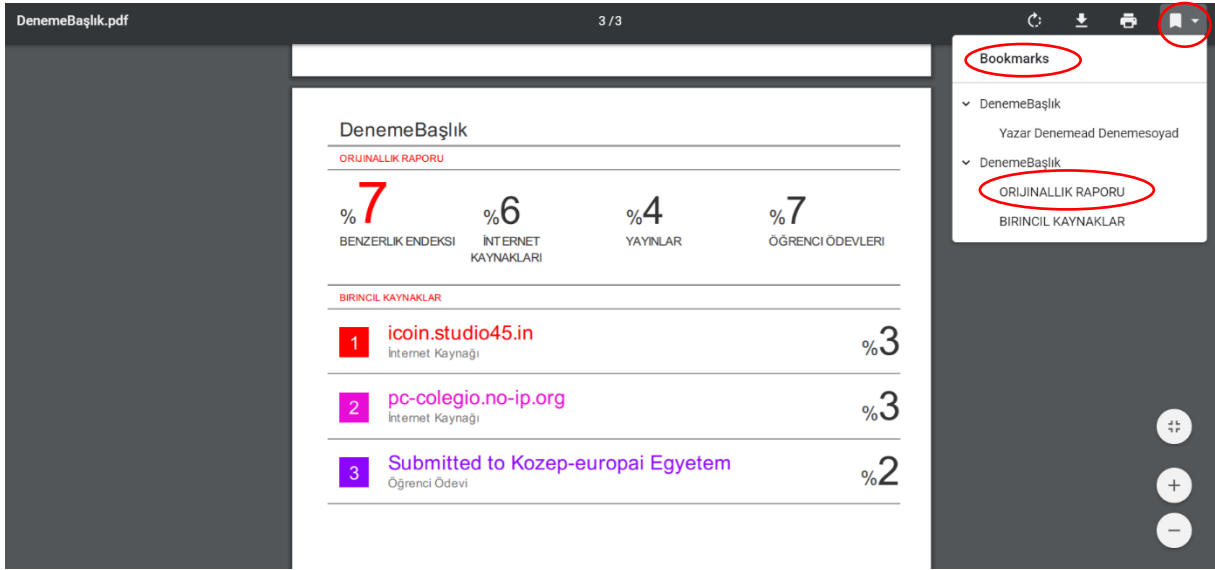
DenemeBaşlık.pdf

3 / 3

Bookmarks

DenemeBaşlık

Yazar Denemead Denemesoyad

DenemeBaşlık

ORIJINALLIK RAPORU

BIRINCIL KAYNAKLAR

DenemeBaşlık

ORIJINALLIK RAPORU

%7
BENZERLIK ENDEKSI

%6
İNTERNET KAYNAKLARI

%4
YAYINLAR

%7
ÖĞRENCI ÖDEVLERI

BIRINCIL KAYNAKLAR

1 icoin.studio45.in
İnternet Kaynağı
%3

2 pc-colegio.no-ip.org
İnternet Kaynağı
%3

3 Submitted to Kozep-europai Egyetem
Öğrenci Ödevi
%2